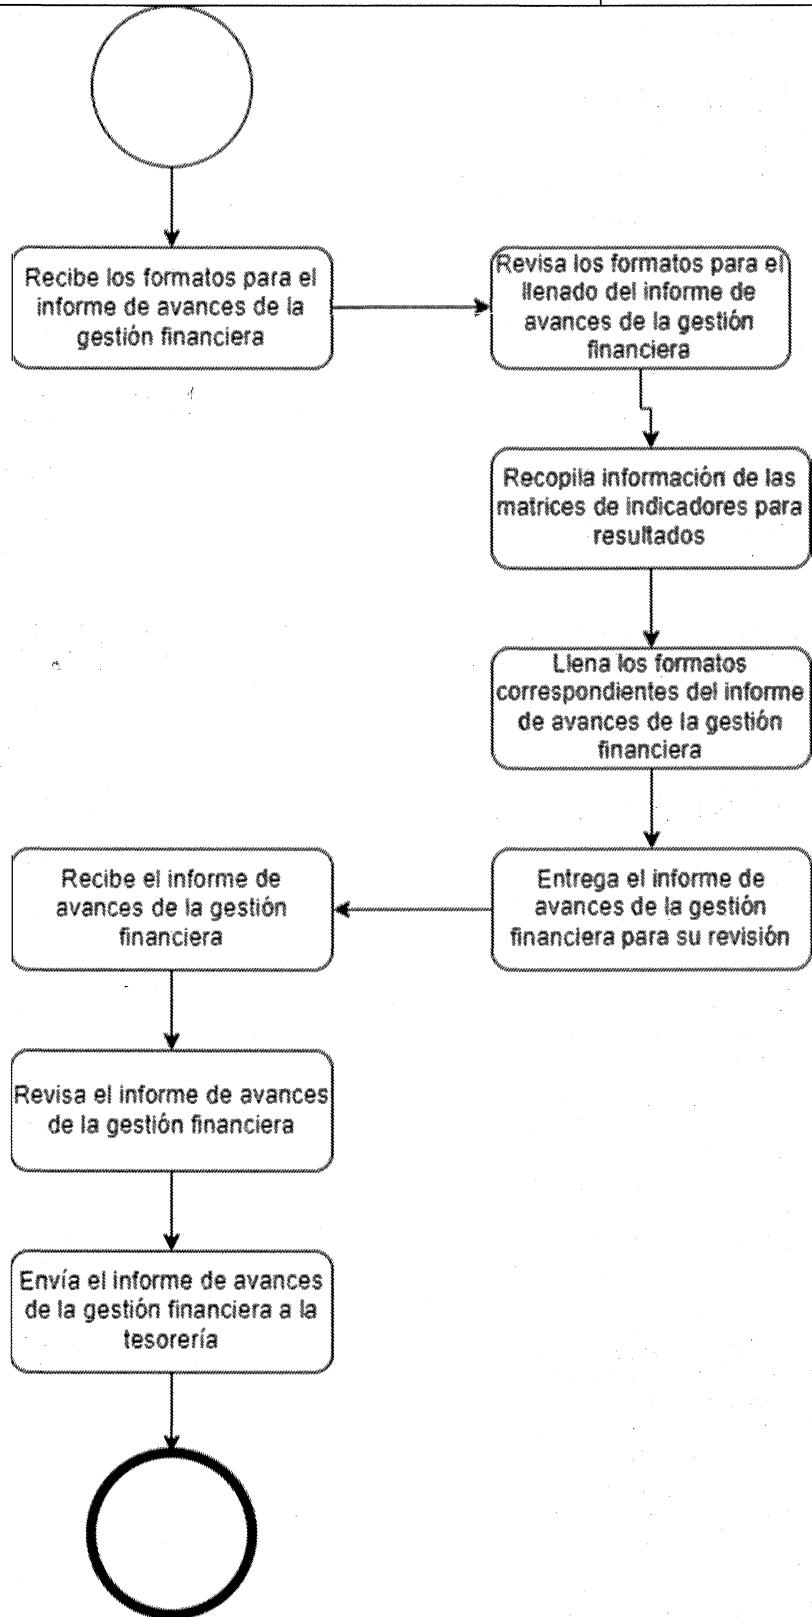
Recibe los formatos para el informe de avances de la gestión financiera

Revisa los formatos para el llenado del informe de avances de la gestión financiera

Recopila información de las matrices de indicadores para resultados

Llena los formatos correspondientes del informe de avances de la gestión financiera

Entrega el informe de avances de la gestión financiera para su revisión

Recibe el informe de avances de la gestión financiera

Revisa el informe de avances de la gestión financiera

Envía el informe de avances de la gestión financiera a la tesorería